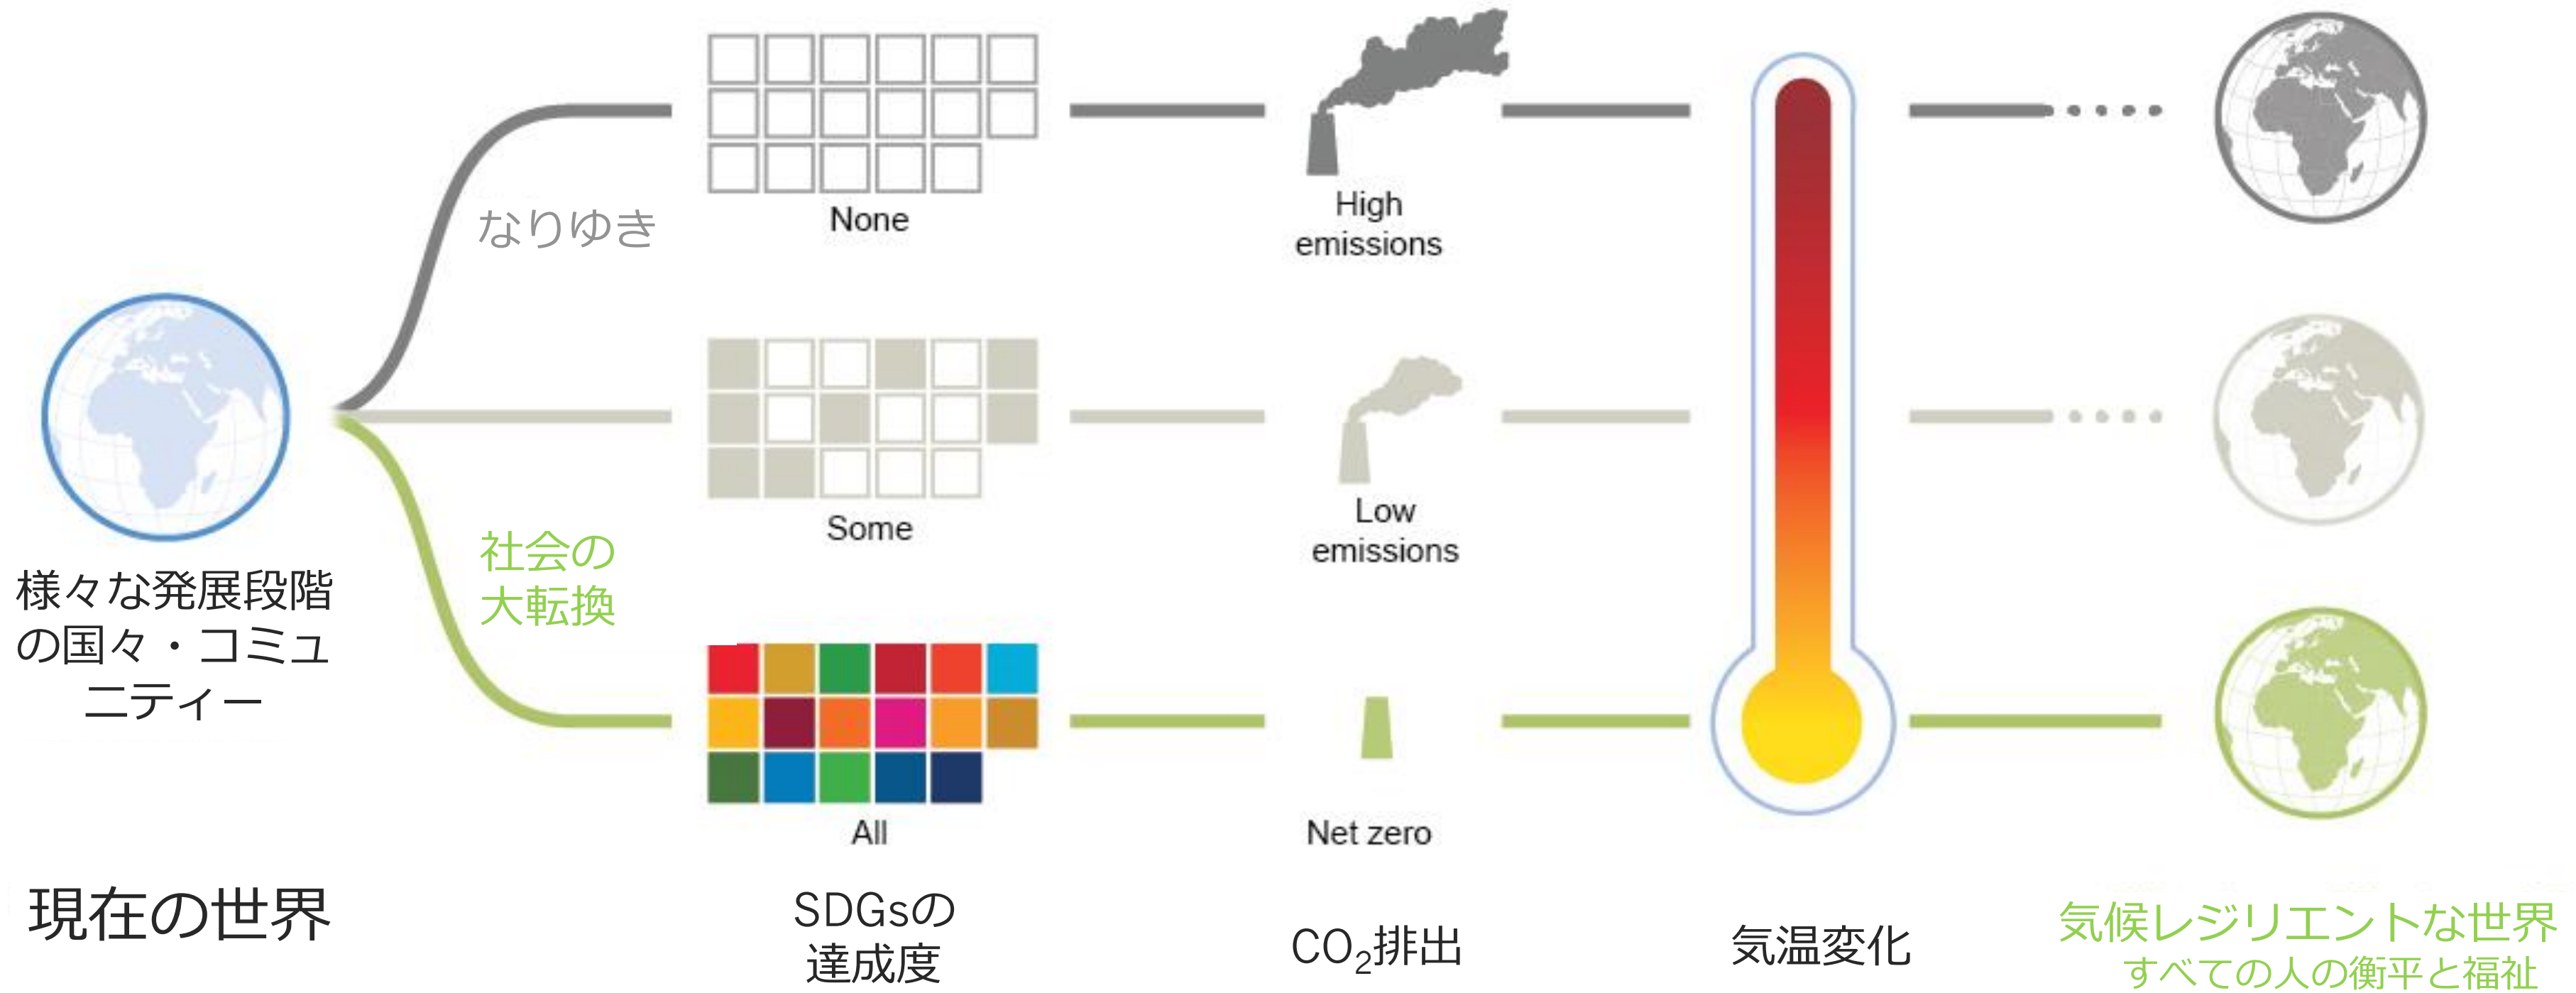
なりゆき

None

High emissions

様々な発展段階の国々・コミュニティー

Some

Low emissions

社会の大転換

All

Net zero

現在の世界

SDGsの達成度

$CO_2$排出

気温変化

気候レジリエントな世界
すべての人の衡平と福祉